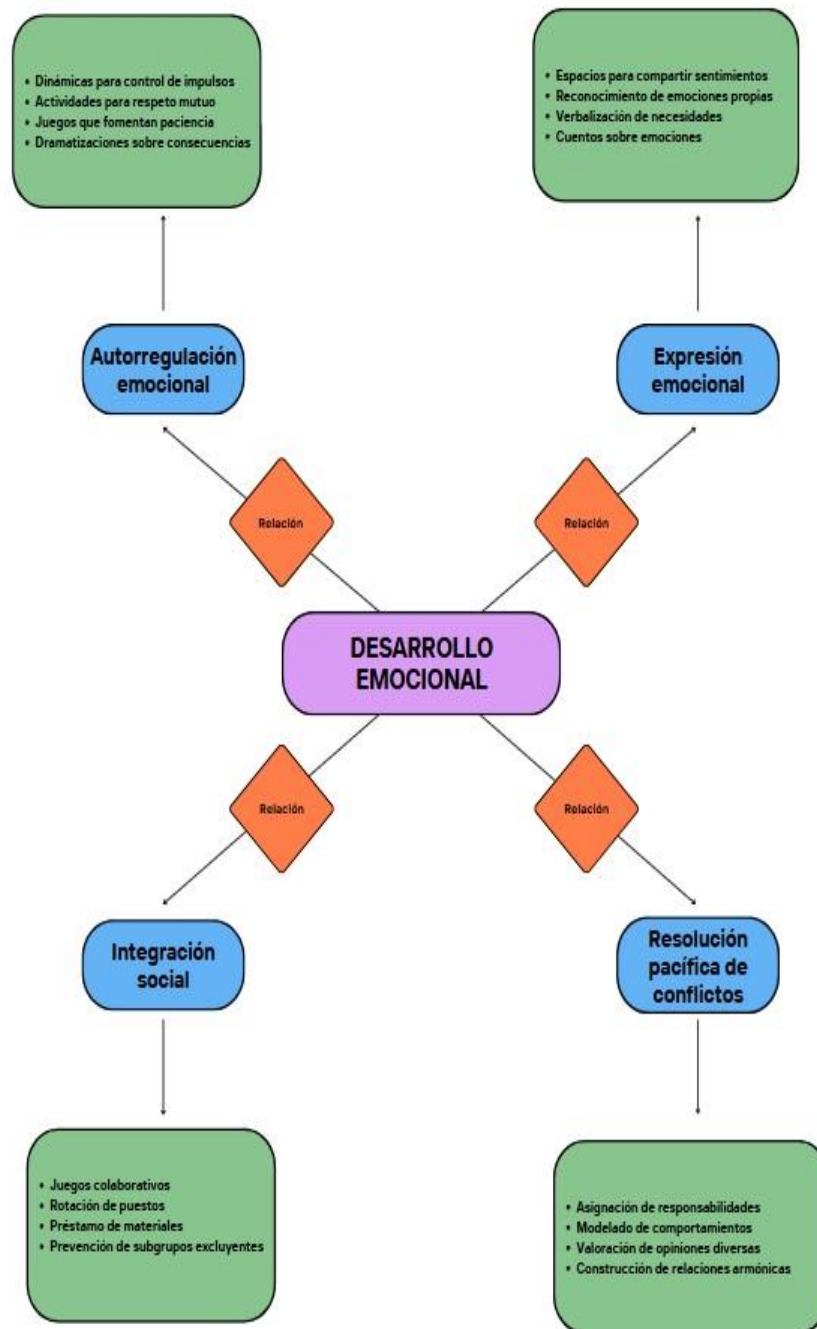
• Dinámicas para control de impulsos
• Actividades para respeto mutuo
• Juegos que fomentan paciencia
• Dramatizaciones sobre consecuencias

• Espacios para compartir sentimientos
• Reconocimiento de emociones propias
• Verbalización de necesidades
• Cuentos sobre emociones

Autorregulación emocional

Expresión emocional

Relación

Relación

DESARROLLO EMOCIONAL

Relación

Relación

Integración social

Resolución pacífica de conflictos

• Juegos colaborativos
• Rotación de puestos
• Préstamo de materiales
• Prevención de subgrupos excluyentes

• Asignación de responsabilidades
• Modelado de comportamientos
• Valoración de opiniones diversas
• Construcción de relaciones armónicas